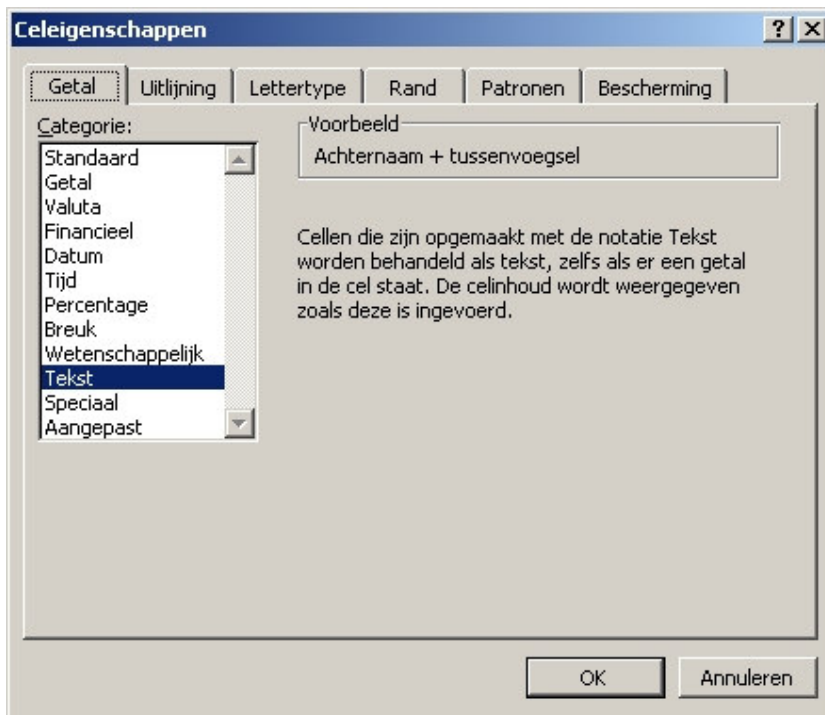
Celeigenschappen

?

Getal | Uitlijning | Lettertype | Rand | Patronen | Bescherming

Categorie:

Standaard
Getal
Valuta
Financieel
Datum
Tijd
Percentage
Breuk
Wetenschappelijk
Tekst
Speciaal
Aangepast

Voorbeeld

Achternaam + tussenvoegsel

Cellen die zijn opgemaakt met de notatie Tekst worden behandeld als tekst, zelfs als er een getal in de cel staat. De celinhoud wordt weergegeven zoals deze is ingevoerd.

OK

Annuleren